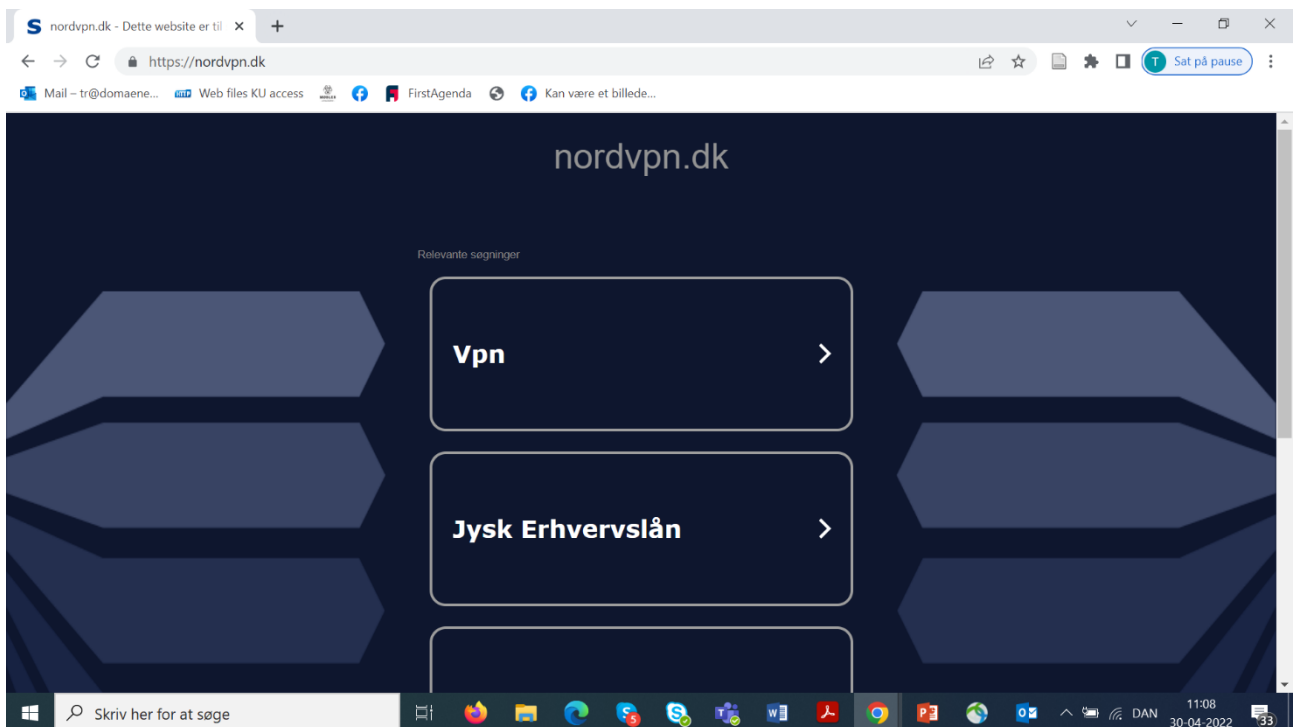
nordvpn.dk - Dette website er til ×

https://nordvpn.dk

T Sat på pause

Mail – tr@domaene... Web files KU access FirstAgenda Kan være et billede...

nordvpn.dk

Relevante søgninger

Vpn

Jysk Erhvervslån

Skriv her for at søge

5

DAN

11:08
30-04-2022

33